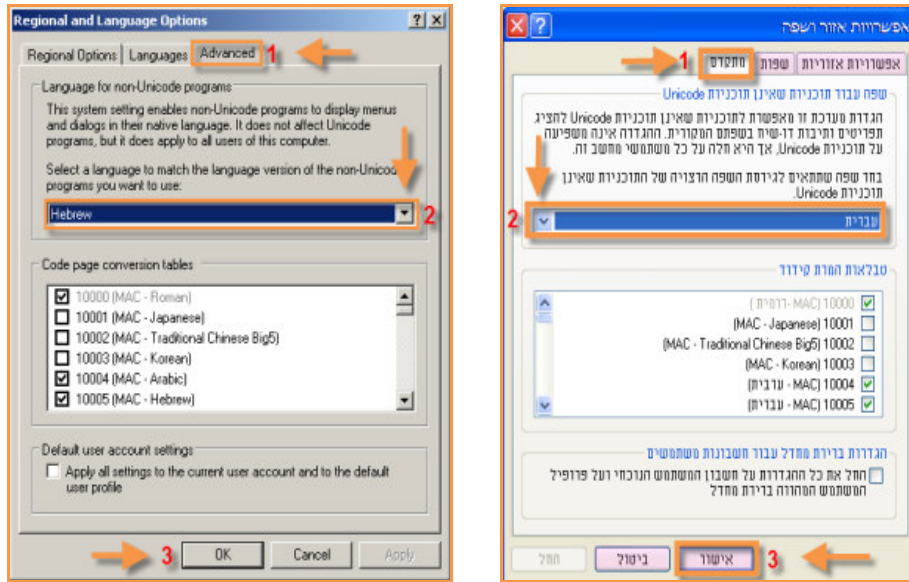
Regional and Language Options ? X

Regional Options | Languages | Advanced 1

Language for non-Unicode programs

This system setting enables non-Unicode programs to display menus and dialogs in their native language. It does not affect Unicode programs, but it does apply to all users of this computer.

Select a language to match the language version of the non-Unicod programs you want to use:

Hebrew 2

Code page conversion tables

10000 (MAC - Roman)
10001 (MAC - Japanese)
10002 (MAC - Traditional Chinese Big5)
10003 (MAC - Korean)
10004 (MAC - Arabic)
10005 (MAC - Hebrew)

Default user account settings

Apply all settings to the current user account and to the default user profile

3 OK Cancel Apply

אפשרויות אזור ושפה ? X

אפשרויות אזוריות | שפות | מתקדם 1

שפה עבור תוכניות שאינן תוכניות Unicode

הגדרת מערכת זו מאפשרת לתוכניות שאינן תוכניות Unicode להציג תפריטים ותיבות דו-שיח בשפתם המקורית. ההגדרה אינה משפיעה על תוכניות Unicode, אך היא חלה על כל משתמשי מחשב זה.

בחר שפה שתתאים לגירסת השפה הרצויה של התוכניות שאינן תוכניות Unicode.

2 עברית

טבלאות המרת קידוד

10000 (MAC - רומית)
(MAC - Japanese) 10001
(MAC - Traditional Chinese Big5) 10002
(MAC - Korean) 10003
(MAC - עברית) 10004
(MAC - עברית) 10005

הגדרות ברירת מחדל עבור חשבונות משתמשים

החל את כל ההגדרות על חשבון המשתמש הנוכחי ועל פרופיל המשתמש המהווה ברירת מחדל

החל ביטול אישור 3